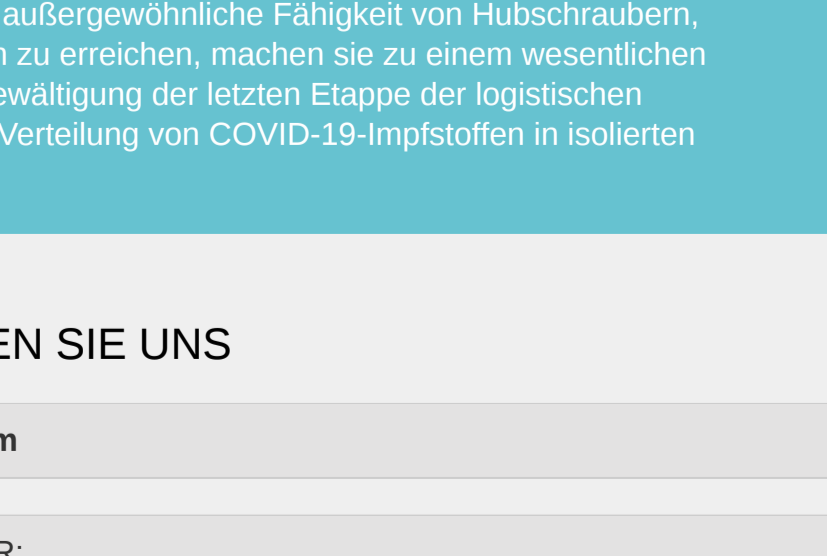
außergewöhnliche Fähigkeit von Hubschraubern, n zu erreichen, machen sie zu einem wesentlichen ewältigung der letzten Etappe der logistischen Verteilung von COVID-19-Impfstoffen in isolierten

EN SIE UNS

m

R: